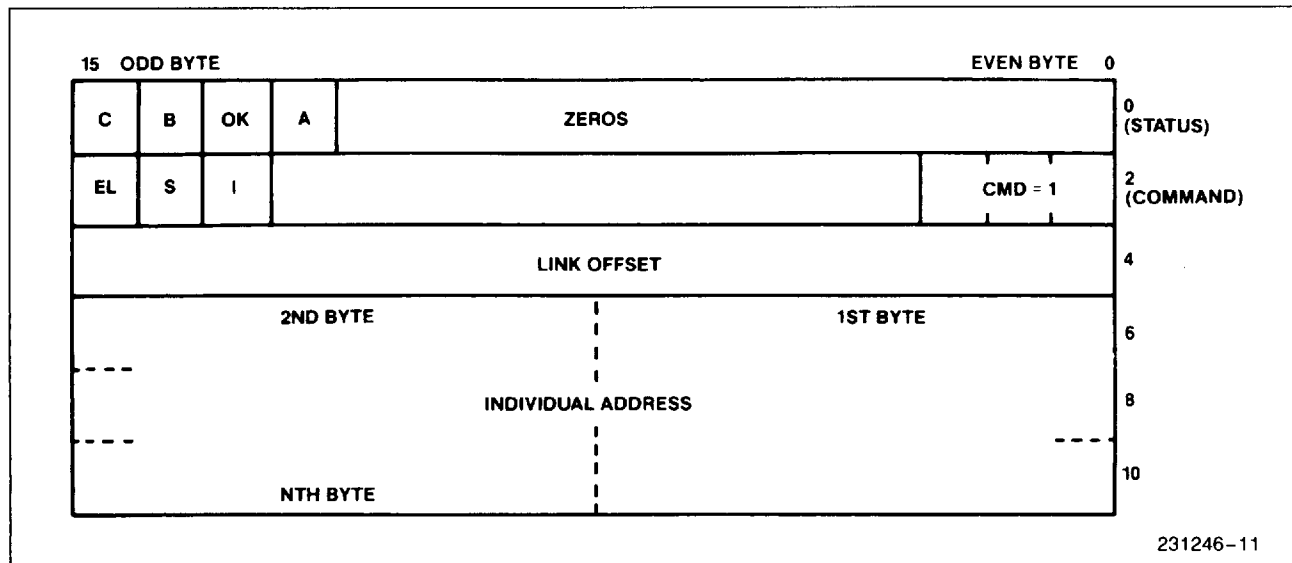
15 ODD BYTE

EVEN BYTE 0

| C | B | OK | A | ZEROS | 0 (STATUS) |
|---|---|---|---|---|---|
| EL | S | I | | CMD = 1 | 2 (COMMAND) |
| LINK OFFSET | | | | | 4 |
| 2ND BYTE | | | | 1ST BYTE | 6 |
| INDIVIDUAL ADDRESS | | | | | 8 |
| NTH BYTE | | | | | 10 |

231246–11